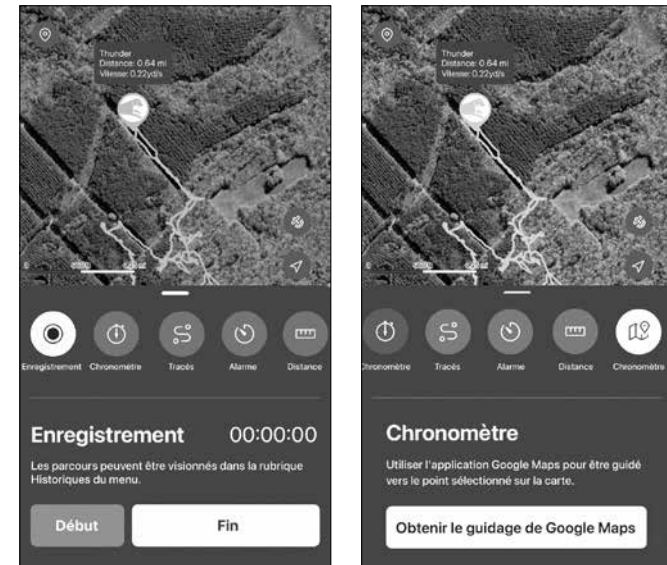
Thunder
Distance: 0.64 mi
Vitesse: 0.22yd/s

Enregistrement
Chronomètre
Tracés
Alarme
Distance

Enregistrement 00:00:00

Les parcours peuvent être visionnés dans la rubrique Historiques du menu.

Début
Fin

Thunder
Distance: 0.64 mi
Vitesse: 0.22yd/s

Chronomètre
Tracés
Alarme
Distance
Chronomètre

Chronomètre

Utiliser l'application Google Maps pour être guidé vers le point sélectionné sur la carte.

Obtenir le guidage de Google Maps